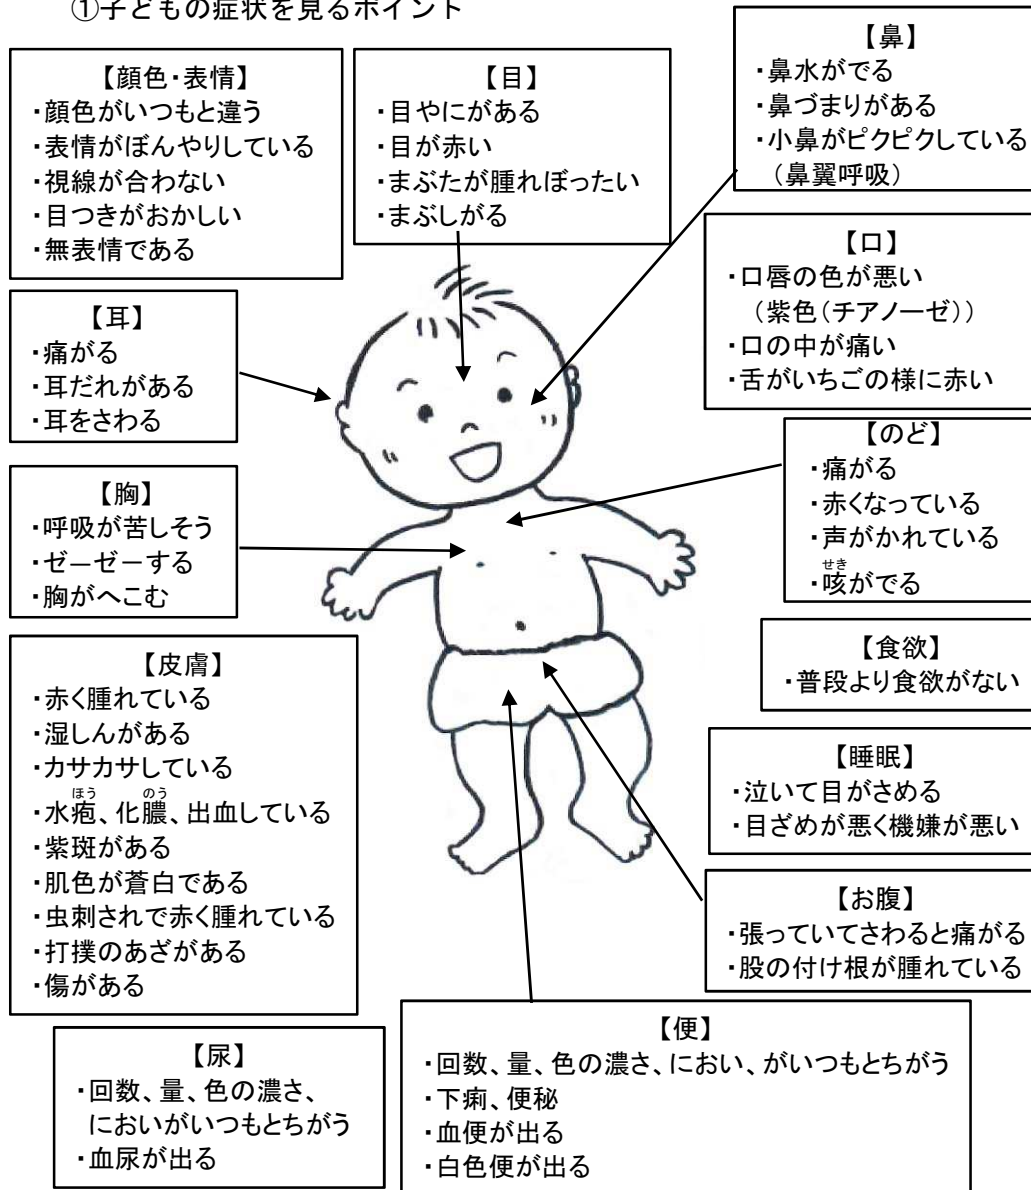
①子どもの症状を見るポイント

【顔色・表情】
・顔色がいつもと違う
・表情がぼんやりしている
・視線が合わない
・目つきがおかしい
・無表情である

【目】
・目やにがある
・目が赤い
・まぶたが腫れぼったい
・まぶしがる

【鼻】
・鼻水がでる
・鼻づまりがある
・小鼻がピクピクしている
（鼻翼呼吸）

【口】
・口唇の色が悪い
（紫色（チアノーゼ））
・口の中が痛い
・舌がいちごの様に赤い

【耳】
・痛がる
・耳だれがある
・耳をさわる

【のど】
・痛がる
・赤くなっている
・声がかれている
・咳（せき）がでる

【胸】
・呼吸が苦しそう
・ゼーゼーする
・胸がへこむ

【食欲】
・普段より食欲がない

【皮膚】
・赤く腫れている
・湿しんがある
・カサカサしている
・水疱（ほう）、化膿（のう）、出血している
・紫斑がある
・肌色が蒼白である
・虫刺されで赤く腫れている
・打撲のあざがある
・傷がある

【睡眠】
・泣いて目がさめる
・目ざめが悪く機嫌が悪い

【お腹】
・張っていてさわると痛がる
・股の付け根が腫れている

【尿】
・回数、量、色の濃さ、においがいつもとちがう
・血尿が出る

【便】
・回数、量、色の濃さ、におい、がいつもとちがう
・下痢、便秘
・血便が出る
・白色便が出る